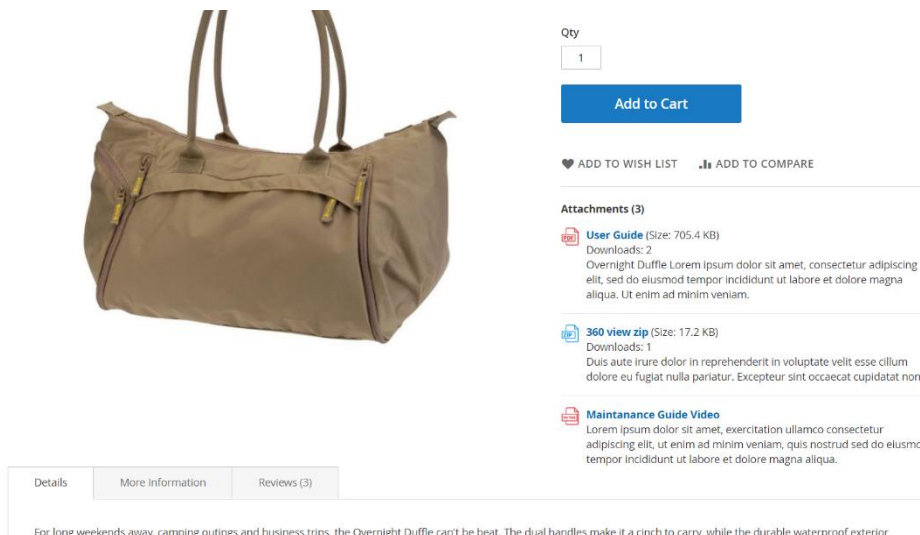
Qty

1

Add to Cart

ADD TO WISH LIST ADD TO COMPARE

Attachments (3)

PDF User Guide (Size: 705.4 KB)
Downloads: 2
Overnight Duffle Lorem ipsum dolor sit amet, consectetur adipiscing elit, sed do eiusmod tempor incididunt ut labore et dolore magna aliqua. Ut enim ad minim veniam.

ZIP 360 view zip (Size: 17.2 KB)
Downloads: 1
Duis aute irure dolor in reprehenderit in voluptate velit esse cillum dolore eu fugiat nulla pariatur. Excepteur sint occaecat cupidatat non

Maintanance Guide Video
Lorem ipsum dolor sit amet, exercitation ullamco consectetur adipiscing elit, ut enim ad minim veniam, quis nostrud sed do eiusmo tempor incididunt ut labore et dolore magna aliqua.

Details | More Information | Reviews (3)

For long weekends away, camping outings and business trips, the Overnight Duffle can't be beat. The dual handles make it a cinch to carry, while the durable waterproof exterior